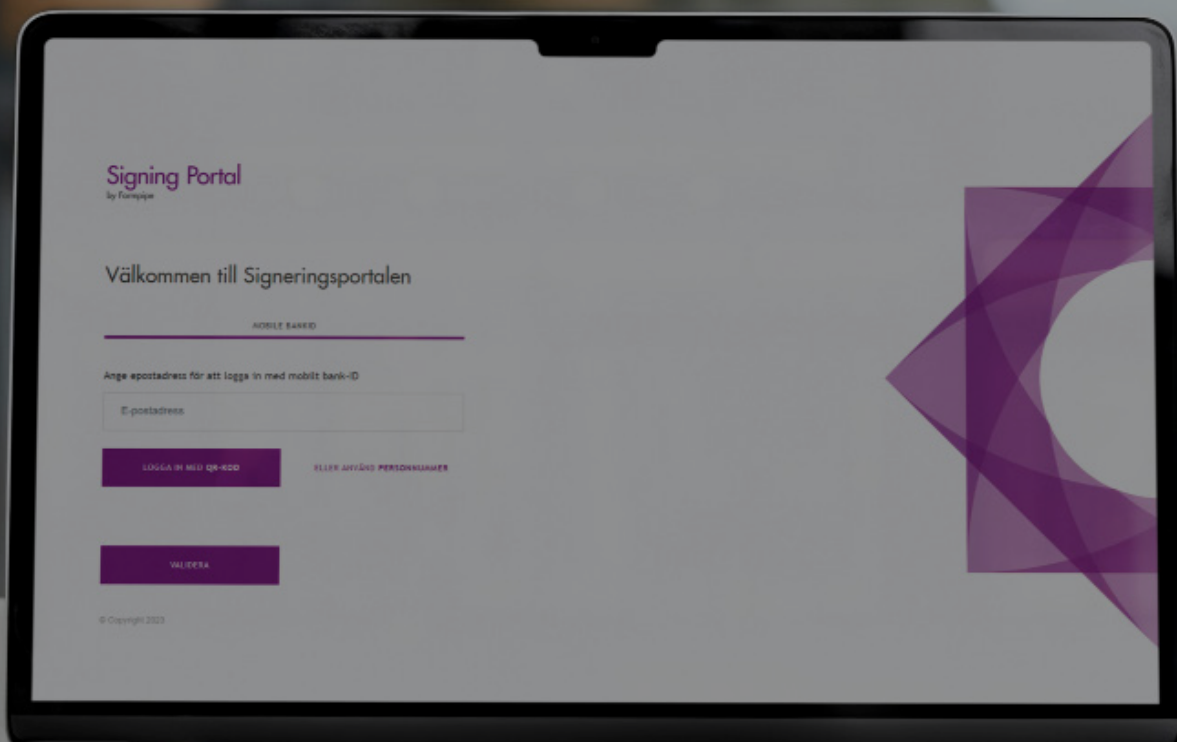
Signing Portal
by Forepipe

Välkommen till Signeringsportalen

MOBILE BANKID

Ange epostadress för att logga in med mobilt bank-ID

E-postadress

LOGGA IN MED QR-KOD

ELLER ANVÄND PERSONNUMMER

VALIDERA

© Copyright 2023